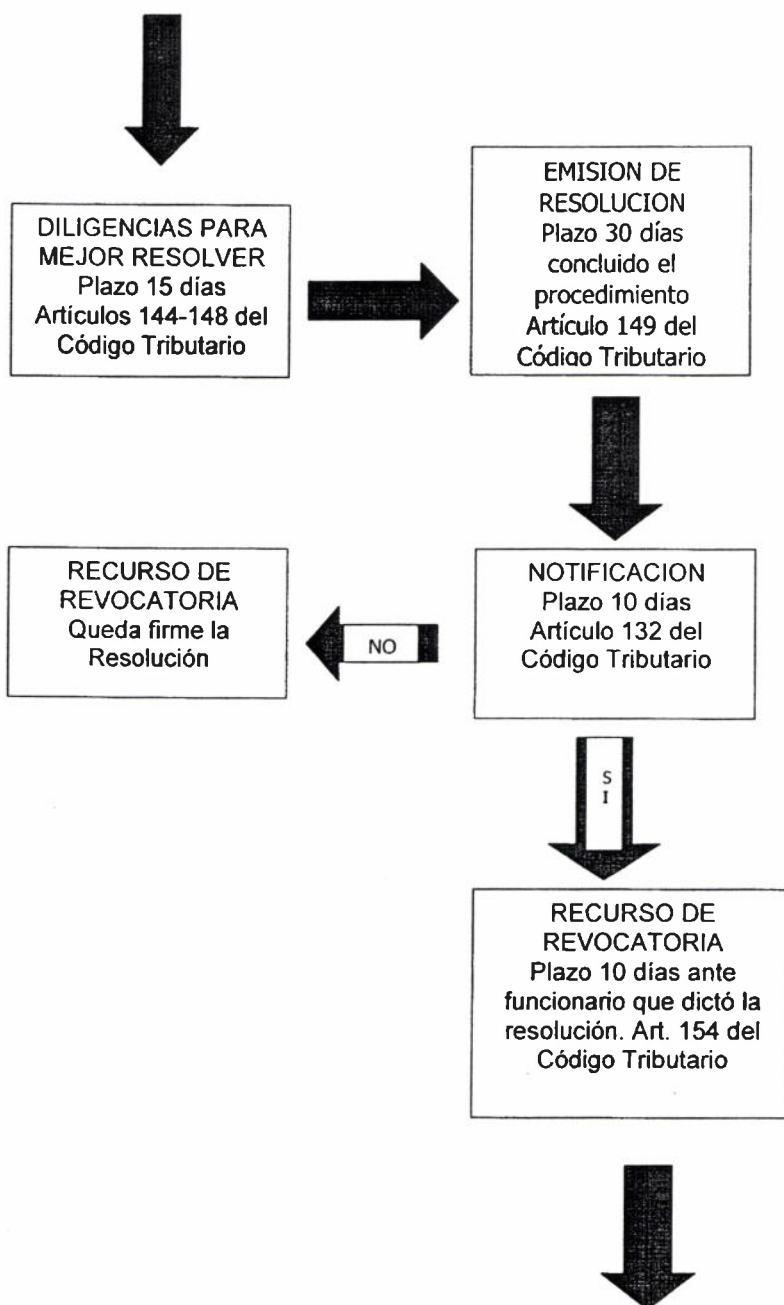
DILIGENCIAS PARA MEJOR RESOLVER
Plazo 15 días
Artículos 144-148 del Código Tributario

EMISION DE RESOLUCION
Plazo 30 días concluido el procedimiento
Artículo 149 del Código Tributario

RECURSO DE REVOCATORIA
Queda firme la Resolución

NO

NOTIFICACION
Plazo 10 días
Artículo 132 del Código Tributario

SI

RECURSO DE REVOCATORIA
Plazo 10 días ante funcionario que dictó la resolución. Art. 154 del Código Tributario